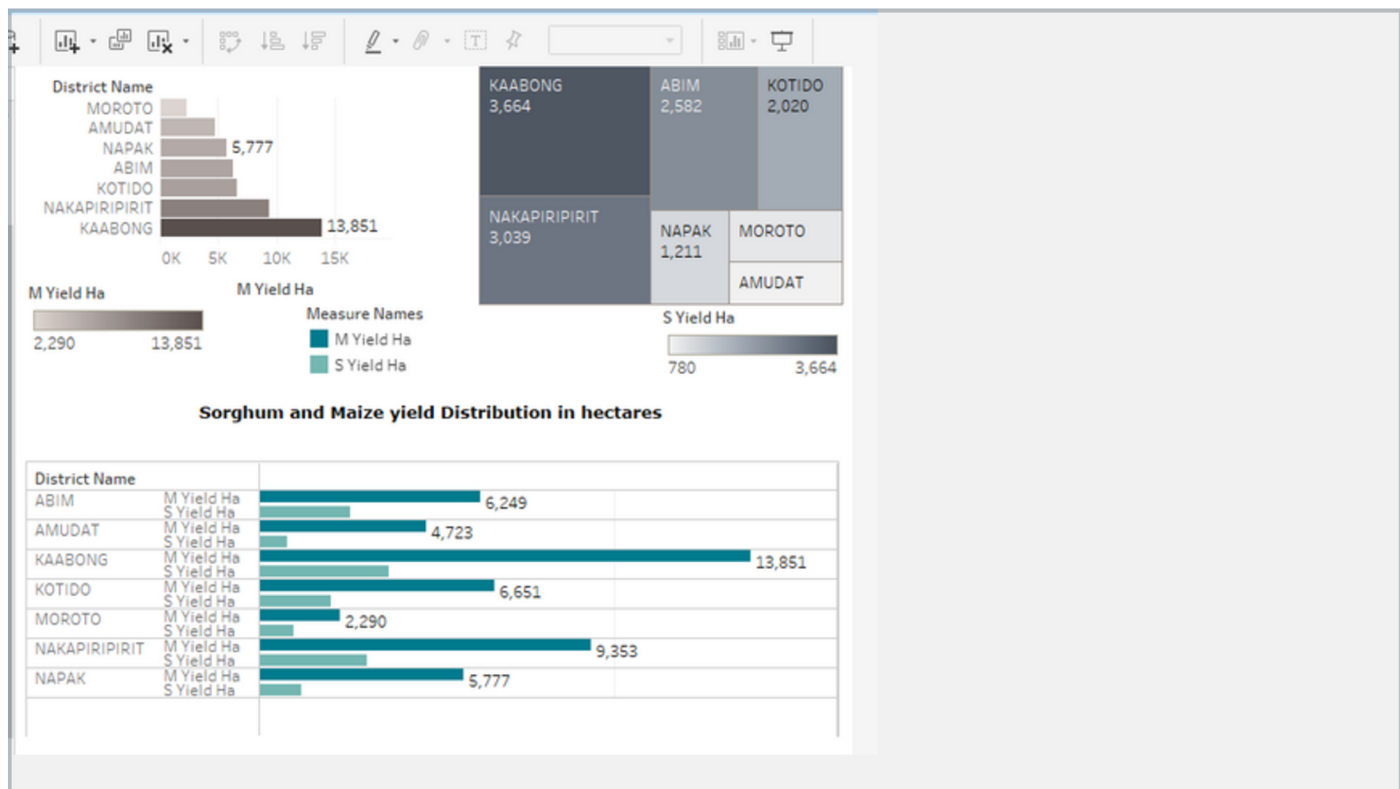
District Name

| District Name | M Yield Ha |
|---|---|
| MOROTO | |
| AMUDAT | |
| NAPAK | 5,777 |
| ABIM | |
| KOTIDO | |
| NAKAPIRIPIRIT | |
| KAABONG | 13,851 |

0K 5K 10K 15K

M Yield Ha

M Yield Ha
2,290 13,851

Measure Names
M Yield Ha
S Yield Ha

KAABONG
3,664

ABIM
2,582

KOTIDO
2,020

NAKAPIRIPIRIT
3,039

NAPAK
1,211

MOROTO

AMUDAT

S Yield Ha
780 3,664

Sorghum and Maize yield Distribution in hectares

| District Name | | |
|---|---|---|
| ABIM | M Yield Ha | 6,249 |
| | S Yield Ha | |
| AMUDAT | M Yield Ha | 4,723 |
| | S Yield Ha | |
| KAABONG | M Yield Ha | 13,851 |
| | S Yield Ha | |
| KOTIDO | M Yield Ha | 6,651 |
| | S Yield Ha | |
| MOROTO | M Yield Ha | 2,290 |
| | S Yield Ha | |
| NAKAPIRIPIRIT | M Yield Ha | 9,353 |
| | S Yield Ha | |
| NAPAK | M Yield Ha | 5,777 |
| | S Yield Ha | |